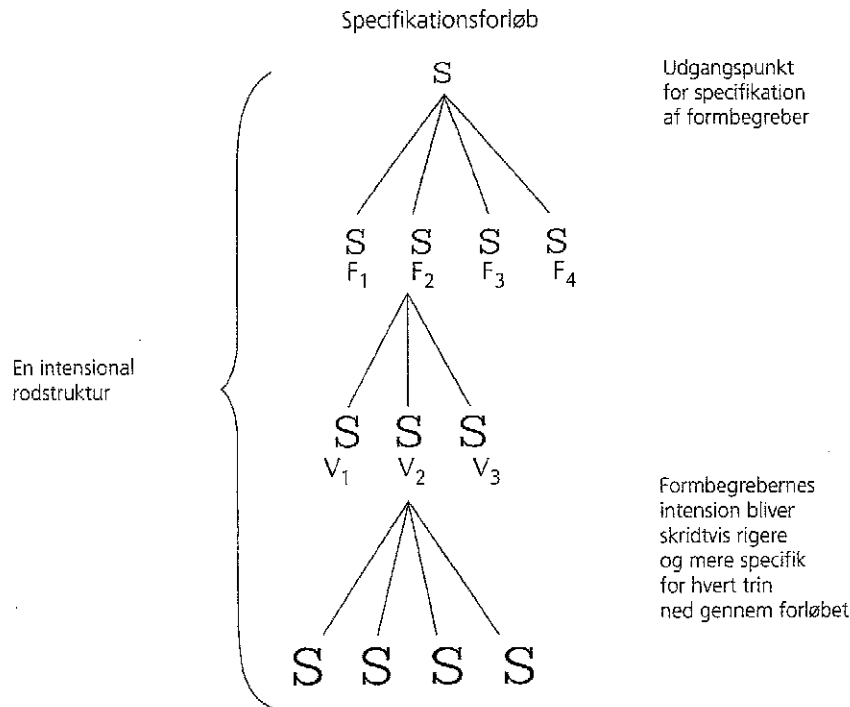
Specifikationsforløb

S

Udgangspunkt for specifikation af formbegreber

S $F_1$ S $F_2$ S $F_3$ S $F_4$

En intensional rodstruktur

S $V_1$ S $V_2$ S $V_3$

Formbegrebernes intension bliver skridtvis rigere og mere specifik for hvert trin ned gennem forløbet

S S S S